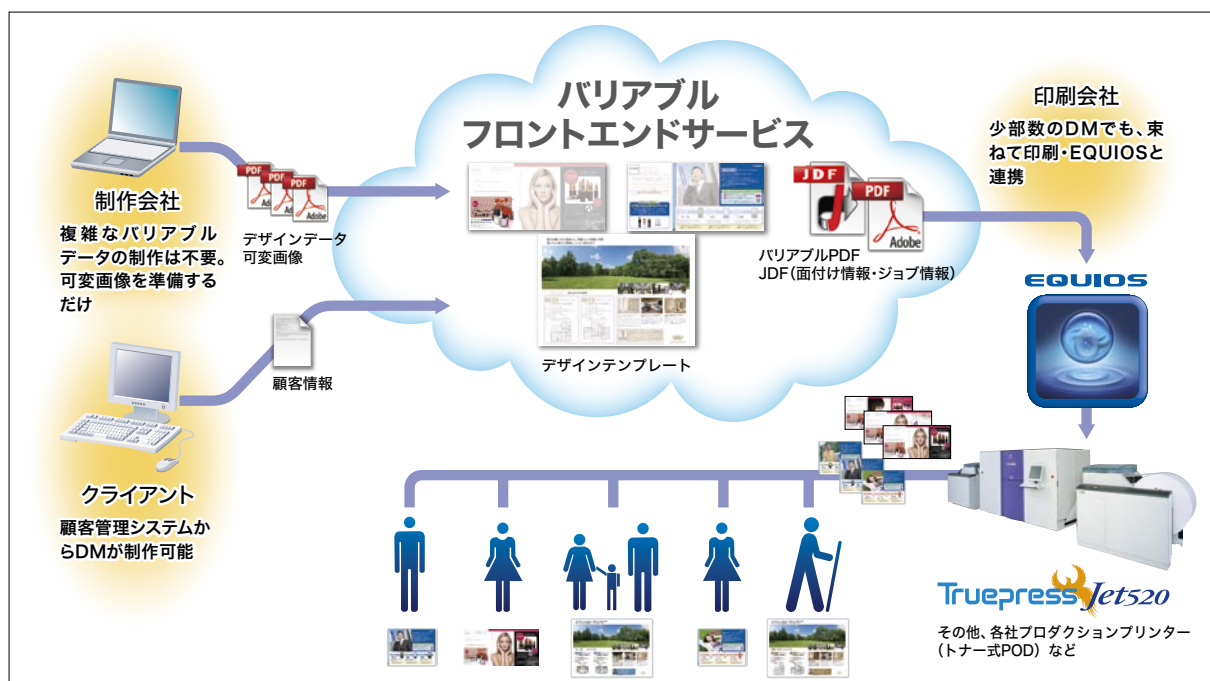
バリアブル
フロントエンドサービス

制作会社
複雑なバリアブルデータの制作は不要。可変画像を準備するだけ

PDF
PDF
PDF
Adobe
デザインデータ
可変画像

顧客情報

クライアント
顧客管理システムからDMが制作可能

デザインテンプレート

JDF
PDF
Adobe
バリアブルPDF
JDF(面付け情報・ジョブ情報)

印刷会社
少部数のDMでも、束ねて印刷・EQUIOSと連携

EQUIOS

Truepress Jet520
その他、各社プロダクションプリンター(トナー式POD)など